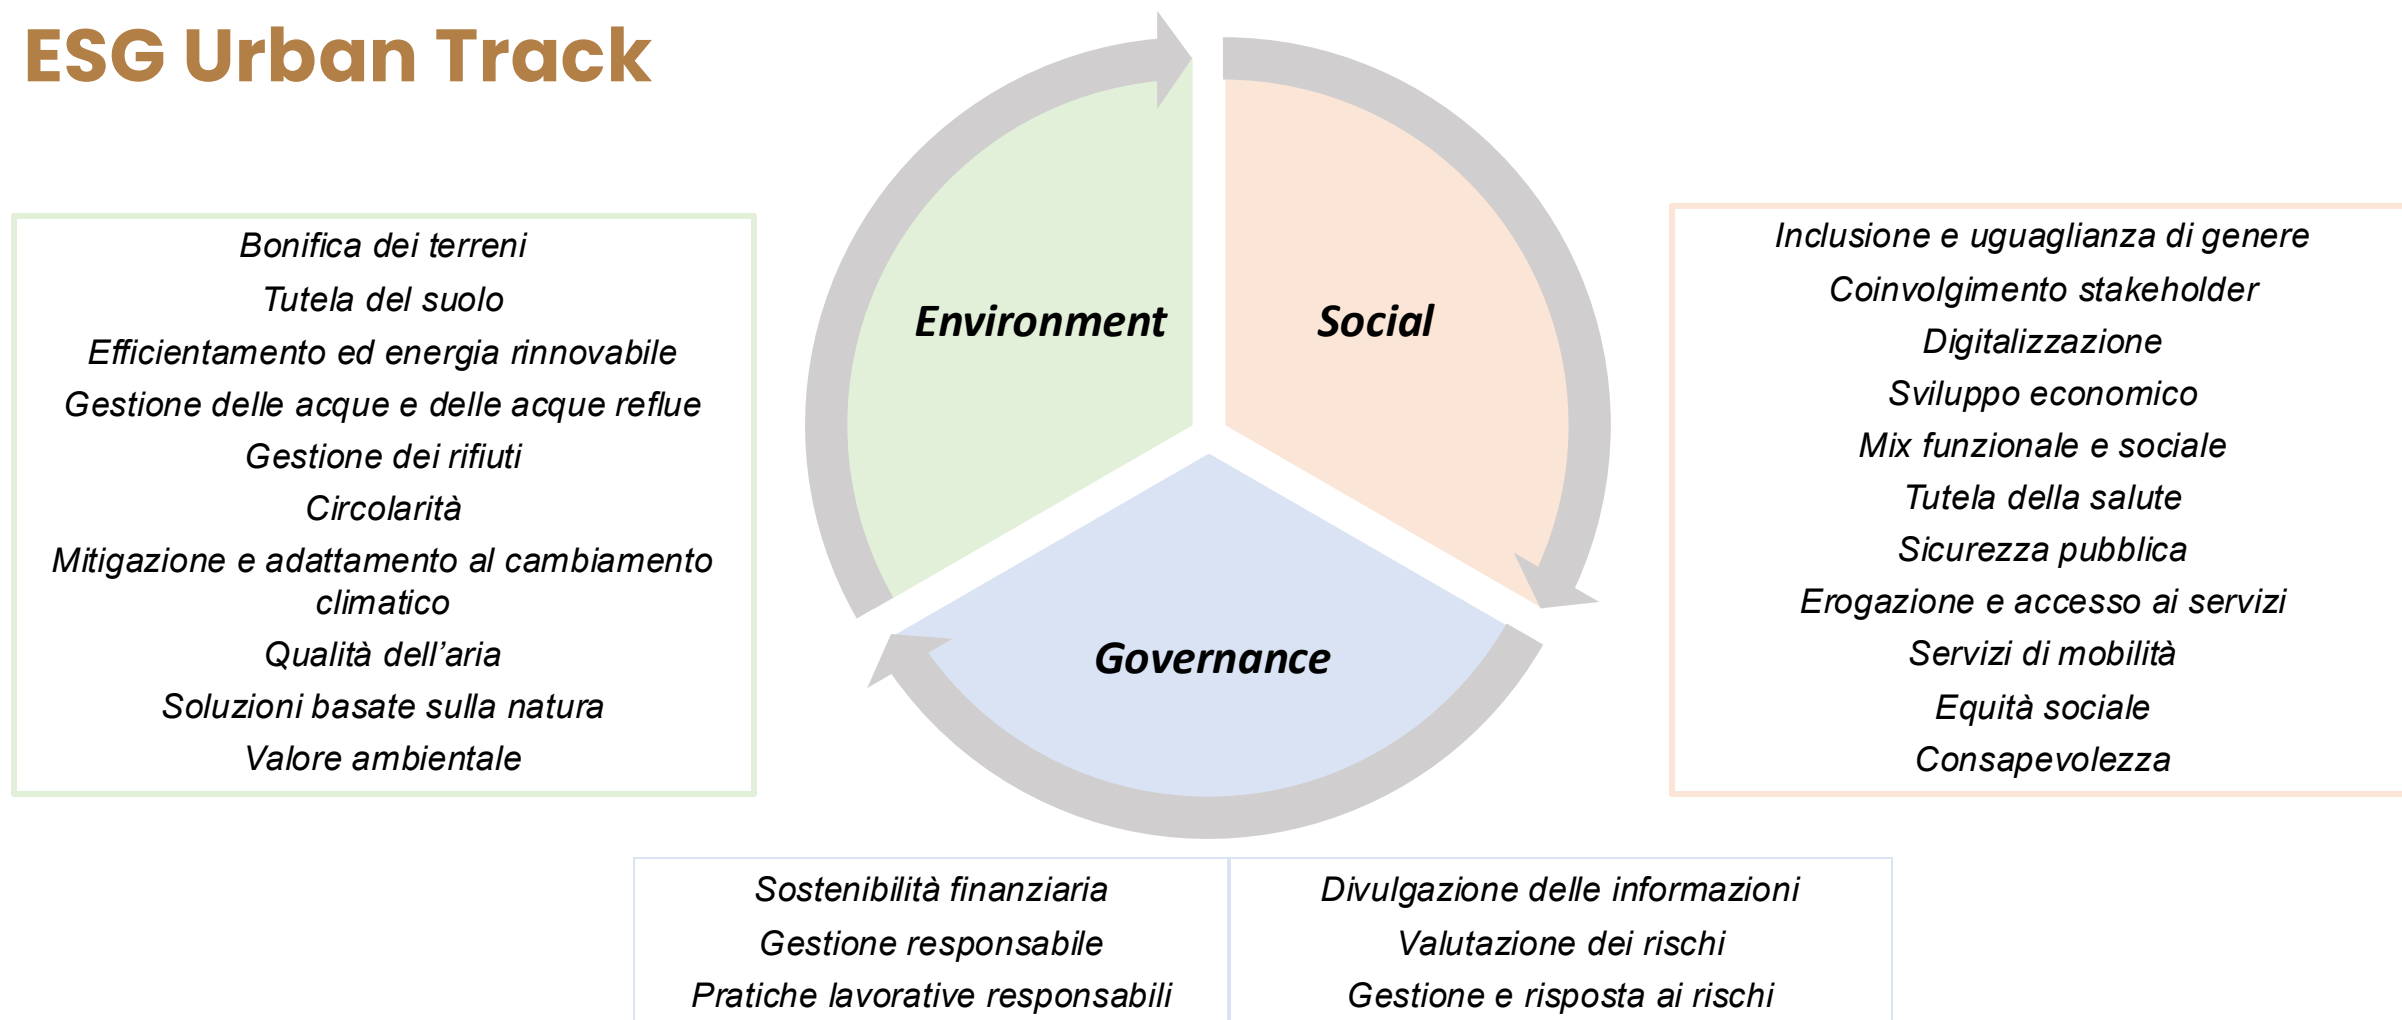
ESG Urban Track

Bonifica dei terreni
Tutela del suolo
Efficientamento ed energia rinnovabile
Gestione delle acque e delle acque reflue
Gestione dei rifiuti
Circolarità
Mitigazione e adattamento al cambiamento climatico
Qualità dell'aria
Soluzioni basate sulla natura
Valore ambientale

Environment

Social

Governance

Inclusione e uguaglianza di genere
Coinvolgimento stakeholder
Digitalizzazione
Sviluppo economico
Mix funzionale e sociale
Tutela della salute
Sicurezza pubblica
Erogazione e accesso ai servizi
Servizi di mobilità
Equità sociale
Consapevolezza

Sostenibilità finanziaria
Gestione responsabile
Pratiche lavorative responsabili

Divulgazione delle informazioni
Valutazione dei rischi
Gestione e risposta ai rischi